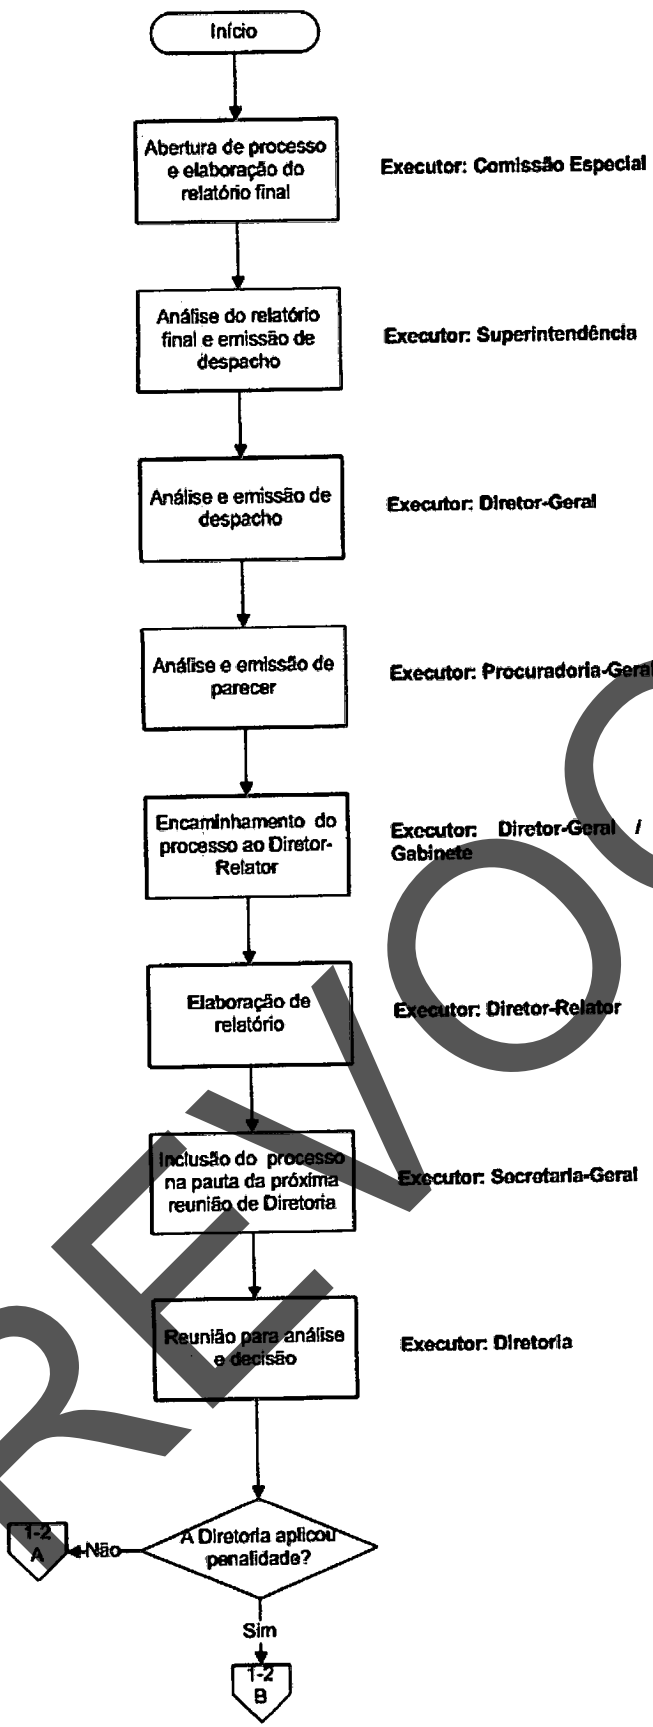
Início

Abertura de processo e elaboração do relatório final

Executor: Comissão Especial

Análise do relatório final e emissão de despacho

Executor: Superintendência

Análise e emissão de despacho

Executor: Diretor-Geral

Análise e emissão de parecer

Executor: Procuradoria-Geral

Encaminhamento do processo ao Diretor-Relator

Executor: Diretor-Geral / Gabinete

Elaboração de relatório

Executor: Diretor-Relator

Inclusão do processo na pauta da próxima reunião de Diretoria

Executor: Secretaria-Geral

Reunião para análise e decisão

Executor: Diretoria

A Diretoria aplicou penalidade?

Não

1-2 A

Sim

1-2 B

REVO